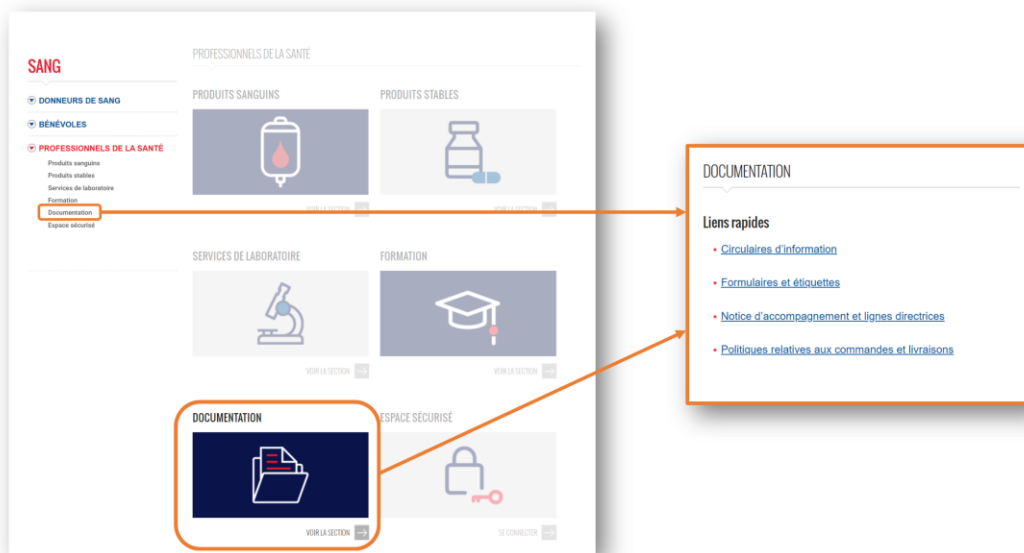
SANG

DONNEURS DE SANG

BÉNÉVOLES

PROFESSIONNELS DE LA SANTÉ

Produits sanguins
Produits stables
Services de laboratoire
Formation
Documentation
Espace sécurisé

PROFESSIONNELS DE LA SANTÉ

PRODUITS SANGUINS

VOIR LA SECTION

PRODUITS STABLES

VOIR LA SECTION

SERVICES DE LABORATOIRE

VOIR LA SECTION

FORMATION

VOIR LA SECTION

DOCUMENTATION

VOIR LA SECTION

ESPACE SÉCURISÉ

SE CONNECTER

DOCUMENTATION

Liens rapides

• Circulaires d'information
• Formulaires et étiquettes
• Notice d'accompagnement et lignes directrices
• Politiques relatives aux commandes et livraisons